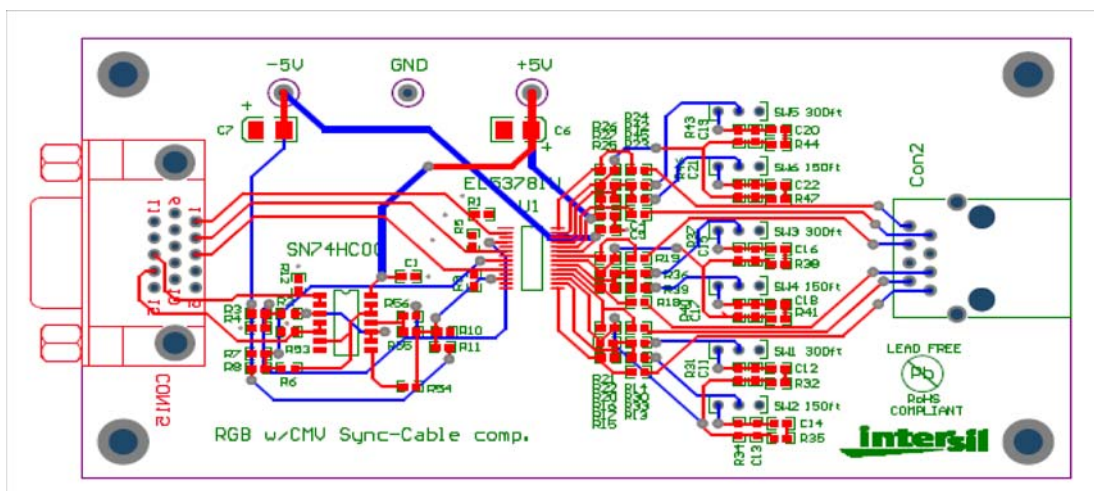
-5V
GND
+5V
C7
C6
SW5 30Dft
C20
R44
SW6 150ft
C22
R47
Con2
EL5378IU
U1
SN74HC00
C1
SW3 30Dft
C16
R38
SW4 150ft
C18
R41
R19
R36
R39
R18
R56
R10
R11
R55
R93
R3
R7
R8
R6
R54
R12
R5
SW1 30Dft
C12
R32
SW2 150ft
C14
R35
LEAD FREE
Pb
RoHS
COMPLIANT
CON15
RGB w/CMV Sync-Cable comp.
intersil
R24
R26
R43
C19
C21
C17
R31
C11
R34
C13